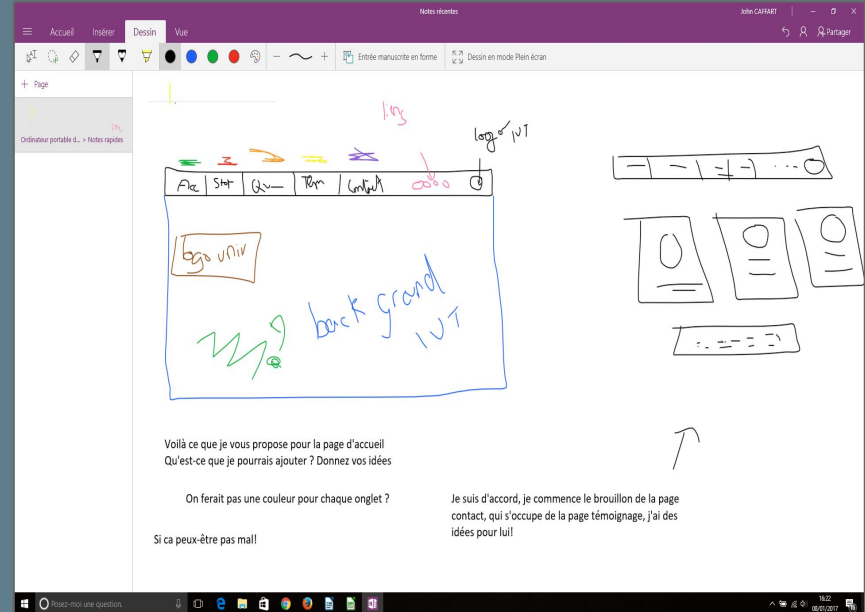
Notes récentes

John CAFFART

Accueil Insérer Dessin Vue

Partager

Entrée manuscrite en forme

Dessin en mode Plein écran

+ Page

Ordinateur portable d... > Notes rapides

lieus

logo IUT

Acc | Stat | Qu— | Tém | Contact | ooo

logo univ

back grand IUT

Voilà ce que je vous propose pour la page d'accueil
Qu'est-ce que je pourrais ajouter ? Donnez vos idées

On ferait pas une couleur pour chaque onglet ?

Je suis d'accord, je commence le brouillon de la page contact, qui s'occupe de la page témoignage, j'ai des idées pour lui!

Si ca peux-être pas mal!

Posez-moi une question.

16:22
08/01/2017